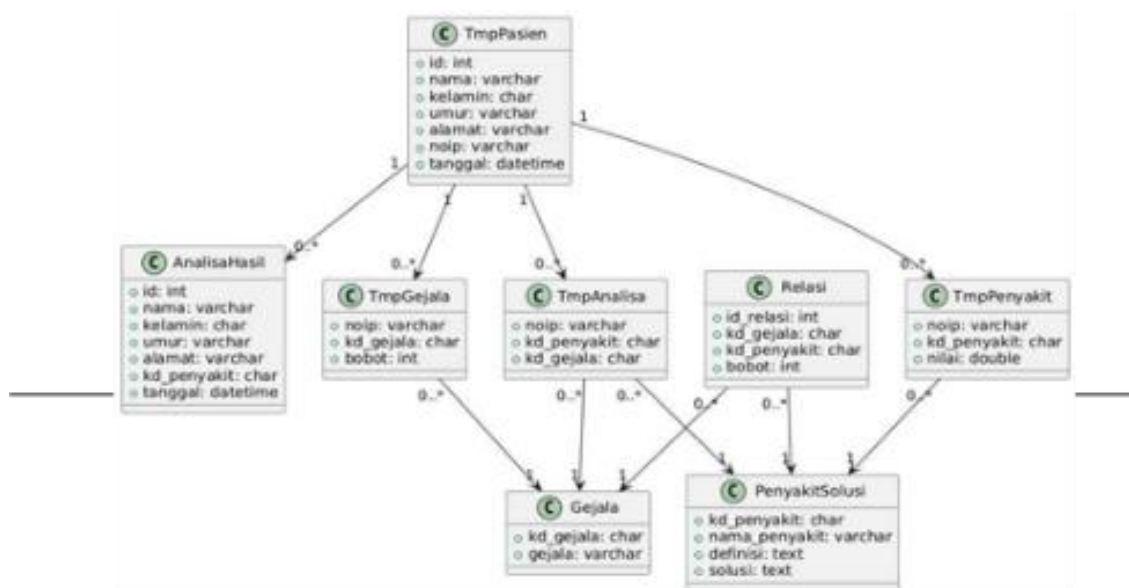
C TmpPasien
id: int
nama: varchar
kelamin: char
umur: varchar
alamat: varchar
noip: varchar
tanggal: datetime

1
1
1
1

0..*
0..*
0..*
0..*

C AnalisaHasil
id: int
nama: varchar
kelamin: char
umur: varchar
alamat: varchar
kd_penyakit: char
tanggal: datetime

C TmpGejala
noip: varchar
kd_gejala: char
bobot: int

C TmpAnalisa
noip: varchar
kd_penyakit: char
kd_gejala: char

C Relasi
id_relasi: int
kd_gejala: char
kd_penyakit: char
bobot: int

C TmpPenyakit
noip: varchar
kd_penyakit: char
nilai: double

0..*
0..*
0..*
0..*
0..*
0..*

1
1
1
1
1
1

C Gejala
kd_gejala: char
gejala: varchar

C PenyakitSolusi
kd_penyakit: char
nama_penyakit: varchar
definisi: text
solusi: text